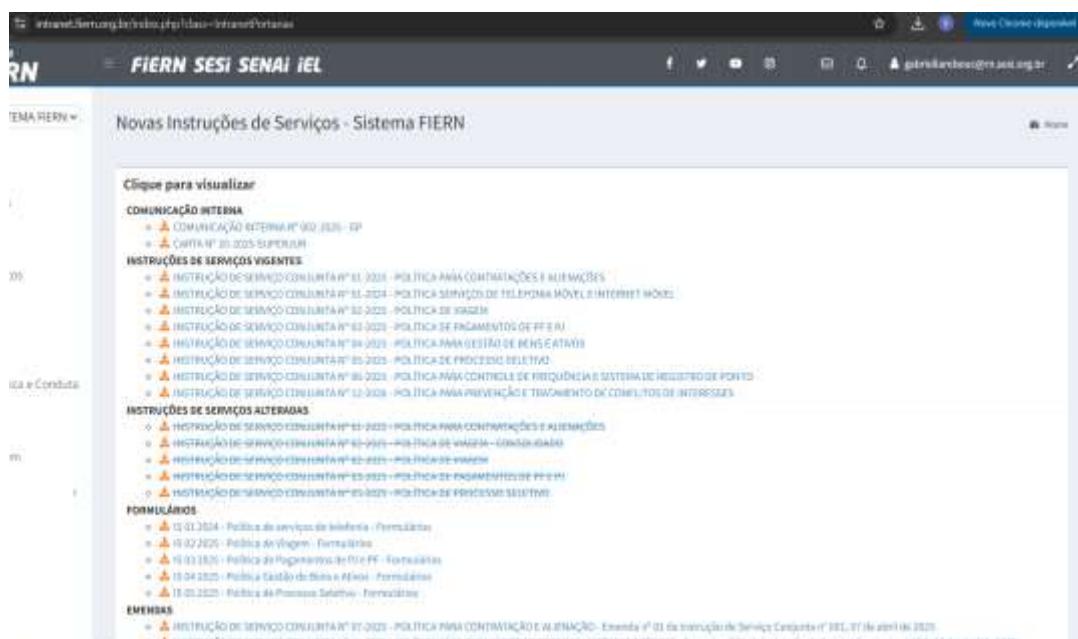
intranet.fiern.org.br/index.php?class=IntranetPortarias

Novo Chrome disponível

RN

FIERN SESI SENAI IEL

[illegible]@rn.sesi.org.br

TEMA FIERN ▾

Novas Instruções de Serviços - Sistema FIERN

Home

Clique para visualizar

COMUNICAÇÃO INTERNA

COMUNICAÇÃO INTERNA Nº 002.2025 - EP

CARTA Nº 20.2025 SUPERJUR

INSTRUÇÕES DE SERVIÇOS VIGENTES

INSTRUÇÃO DE SERVIÇO CONJUNTA Nº 01-2025 - POLÍTICA PARA CONTRATAÇÕES E ALIENAÇÕES

INSTRUÇÃO DE SERVIÇO CONJUNTA Nº 01-2024 - POLÍTICA SERVIÇOS DE TELEFONIA MÓVEL E INTERNET MÓVEL

INSTRUÇÃO DE SERVIÇO CONJUNTA Nº 02-2025 - POLÍTICA DE VIAGEM

INSTRUÇÃO DE SERVIÇO CONJUNTA Nº 03-2025 - POLÍTICA DE PAGAMENTOS DE PF E PJ

INSTRUÇÃO DE SERVIÇO CONJUNTA Nº 04-2025 - POLÍTICA PARA GESTÃO DE BENS E ATIVOS

INSTRUÇÃO DE SERVIÇO CONJUNTA Nº 05-2025 - POLÍTICA DE PROCESSO SELETIVO

INSTRUÇÃO DE SERVIÇO CONJUNTA Nº 06-2025 - POLÍTICA PARA CONTROLE DE FREQUÊNCIA E SISTEMA DE REGISTRO DE PONTO

INSTRUÇÃO DE SERVIÇO CONJUNTA Nº 12-2026 - POLÍTICA PARA PREVENÇÃO E TRATAMENTO DE CONFLITOS DE INTERESSES

INSTRUÇÕES DE SERVIÇOS ALTERADAS

INSTRUÇÃO DE SERVIÇO CONJUNTA Nº 01-2025 - POLÍTICA PARA CONTRATAÇÕES E ALIENAÇÕES

INSTRUÇÃO DE SERVIÇO CONJUNTA Nº 02-2025 - POLÍTICA DE VIAGEM - CONSOLIDADO

INSTRUÇÃO DE SERVIÇO CONJUNTA Nº 02-2025 - POLÍTICA DE VIAGEM

INSTRUÇÃO DE SERVIÇO CONJUNTA Nº 03-2025 - POLÍTICA DE PAGAMENTOS DE PF E PJ

INSTRUÇÃO DE SERVIÇO CONJUNTA Nº 05-2025 - POLÍTICA DE PROCESSO SELETIVO

FORMULÁRIOS

IS 01.2024 - Política de serviços de telefonia - Formulários

IS 02.2025 - Política de Viagem - Formulários

IS 03.2025 - Política de Pagamentos de PJ e PF - Formulários

IS 04.2025 - Política Gestão de Bens e Ativos - Formulários

IS 05.2025 - Política de Processo Seletivo - Formulários

EMENDAS

INSTRUÇÃO DE SERVIÇO CONJUNTA Nº 01-2025 - POLÍTICA PARA CONTRATAÇÃO E ALIENAÇÃO - Emenda nº 01 da Instrução de Serviço Conjunta nº 001, 07 de abril de 2025

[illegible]

ica e Conduta